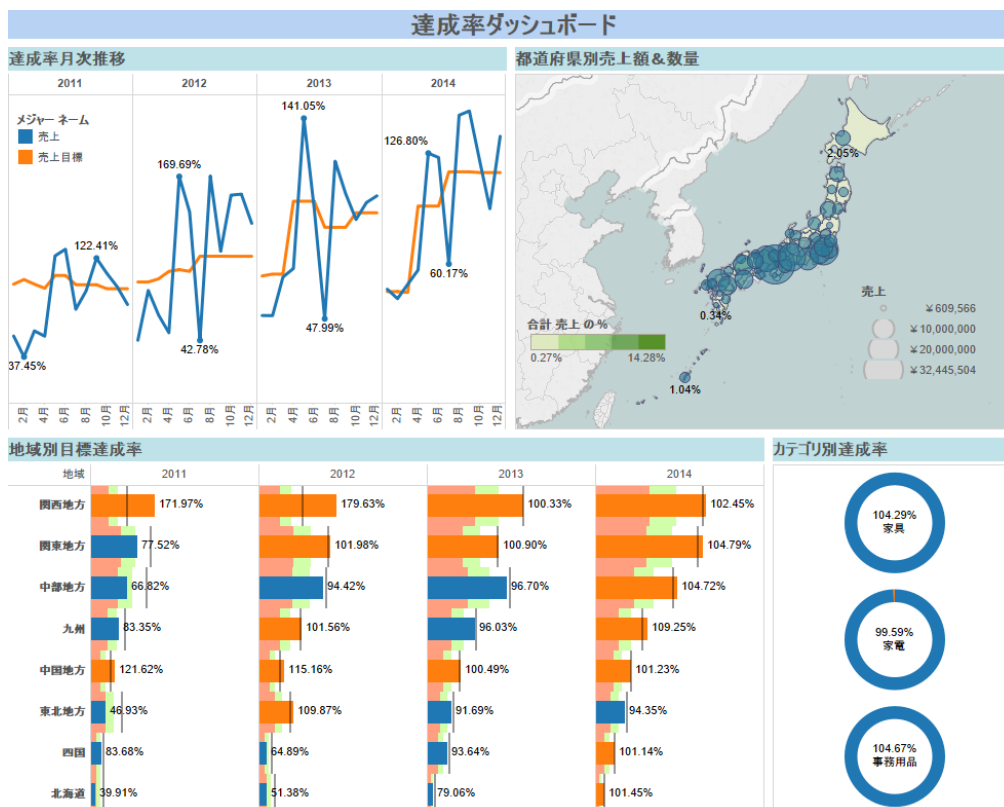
達成率ダッシュボード

達成率月次推移

2011 2012 2013 2014

メジャー ネーム
売上
売上目標

37.45%
122.41%
169.69%
42.78%
141.05%
47.99%
126.80%
60.17%

2月 4月 6月 8月 10月 12月 2月 4月 6月 8月 10月 12月 2月 4月 6月 8月 10月 12月 2月 4月 6月 8月 10月 12月

都道府県別売上額＆数量

2.05%
0.34%
1.04%

合計 売上 の %
0.27% 14.28%

売上
¥609,566
¥10,000,000
¥20,000,000
¥32,445,504

地域別目標達成率

| 地域 | 2011 | 2012 | 2013 | 2014 |
|---|---|---|---|---|
| 関西地方 | 171.97% | 179.63% | 100.33% | 102.45% |
| 関東地方 | 77.52% | 101.98% | 100.90% | 104.79% |
| 中部地方 | 66.82% | 94.42% | 96.70% | 104.72% |
| 九州 | 83.35% | 101.56% | 96.03% | 109.25% |
| 中国地方 | 121.62% | 115.16% | 100.49% | 101.23% |
| 東北地方 | 46.93% | 109.87% | 91.69% | 94.35% |
| 四国 | 83.68% | 64.89% | 93.64% | 101.14% |
| 北海道 | 39.91% | 51.38% | 79.06% | 101.45% |

カテゴリ別達成率

104.29%
家具

99.59%
家電

104.67%
事務用品